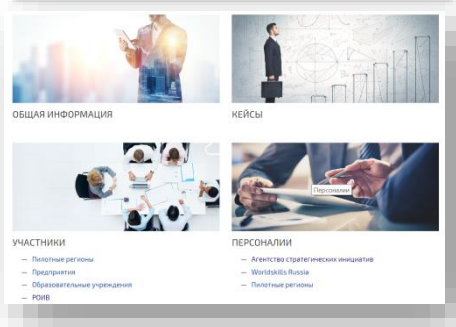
ОБЩАЯ ИНФОРМАЦИЯ

КЕЙСЫ

Персоналии

УЧАСТНИКИ

— Пилотные регионы
— Предприятия
— Образовательные учреждения
— РОИВ

ПЕРСОНАЛИИ

— Агентство стратегических инициатив
— Worldskills Russia
— Пилотные регионы